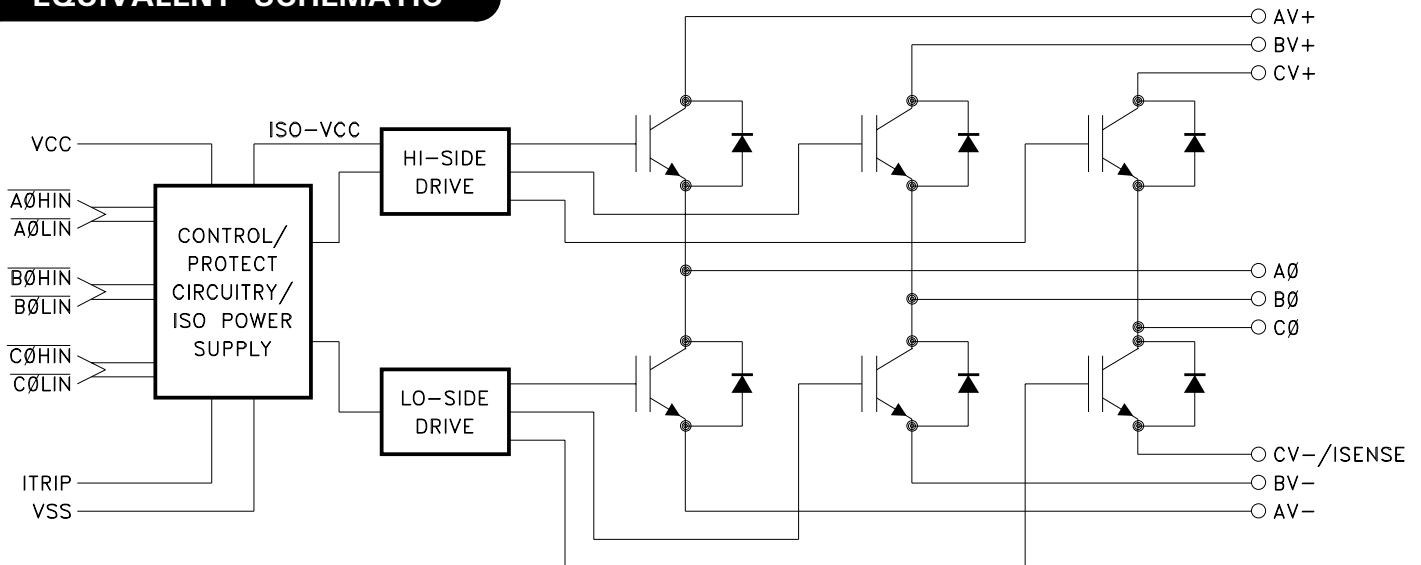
EQUIVALENT SCHEMATIC

AV+
BV+
CV+

VCC
ISO-VCC
HI-SIDE DRIVE

$\overline{\text{AØHIN}}$
$\overline{\text{AØLIN}}$
CONTROL/ PROTECT CIRCUITRY/ ISO POWER SUPPLY
$\overline{\text{BØHIN}}$
$\overline{\text{BØLIN}}$
$\overline{\text{CØHIN}}$
$\overline{\text{CØLIN}}$

AØ
BØ
CØ

LO-SIDE DRIVE

ITRIP
VSS

CV-/ISENSE
BV-
AV-